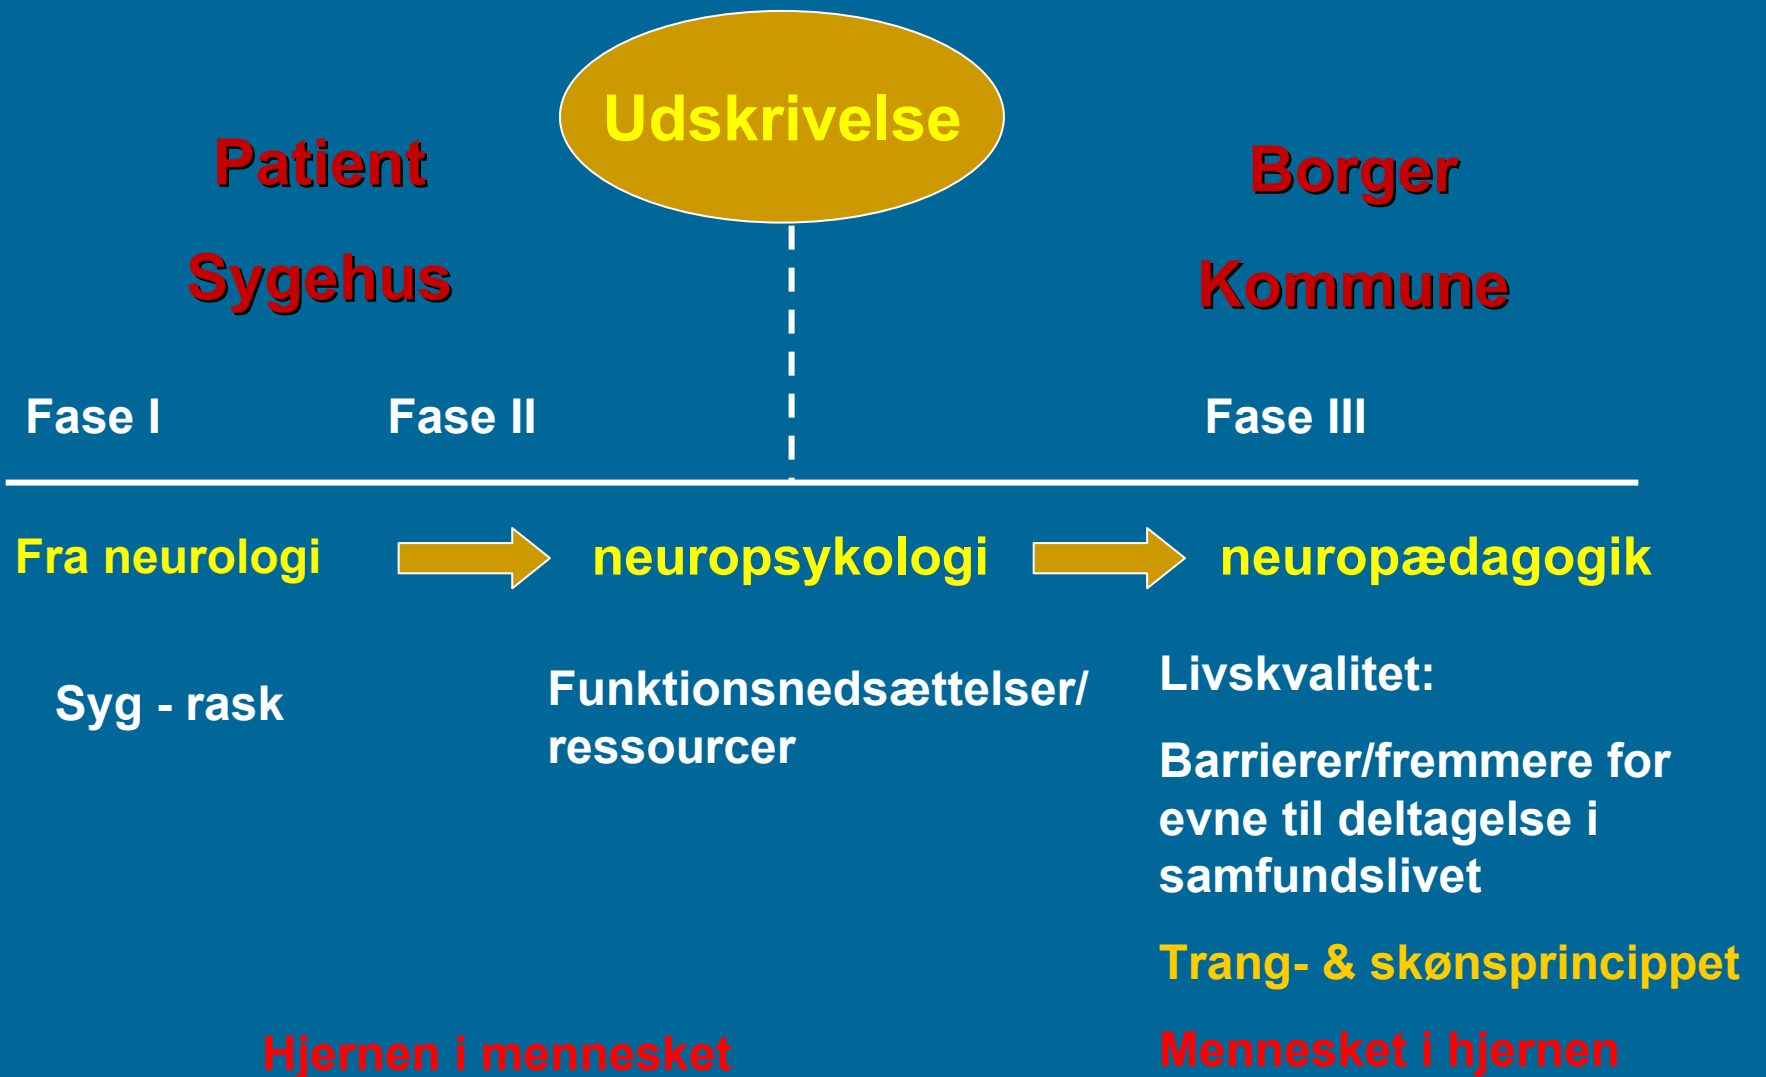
Udskrivelse

Patient

Sygehus

Borger

Kommune

Fase I

Fase II

Fase III

Fra neurologi

neuropsykologi

neuropædagogik

Syg - rask

Funktionsnedsættelser/ ressourcer

Livskvalitet:

Barrierer/fremmere for evne til deltagelse i samfundslivet

Trang- & skønsprincippet

Hjernen i mennesket

Mennesket i hjernen